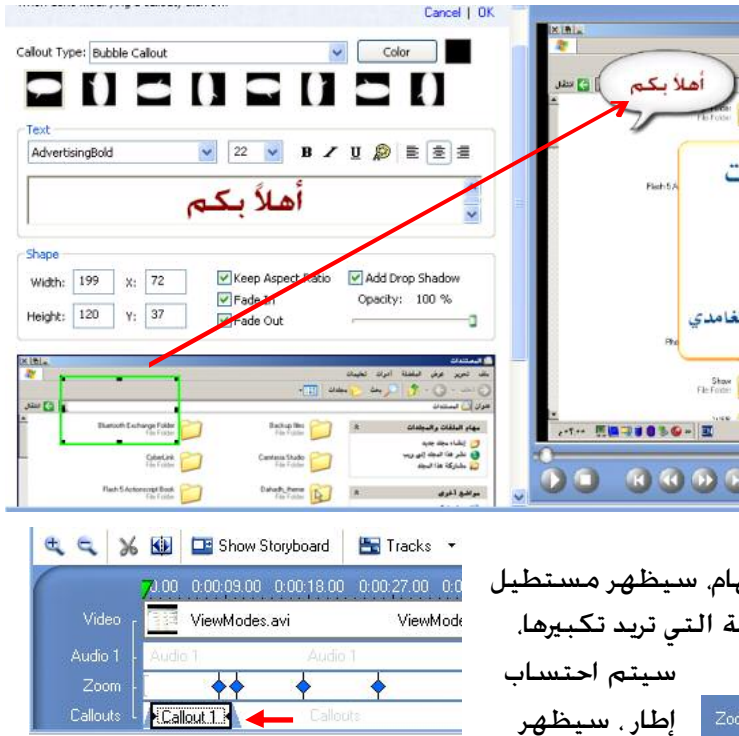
Cancel | OK

Callout Type: Bubble Callout
Color

Text
AdvertisingBold
22
B I U

أهلاً بكم

Shape
Width: 199
X: 72
Height: 120
Y: 37
Keep Aspect Ratio
Fade In
Fade Out
Add Drop Shadow
Opacity: 100 %

المستندات
Bluetooth Exchange Folder
File Folder
Backup files
File Folder
CyberLink
File Folder
Camtasia Studio
File Folder
Flash 5 Actionscript Book
File Folder
Dahadh_theme
File Folder

أهلاً بكم

غامدي

Show Storyboard
Tracks

0:00
0:00:09.00
0:00:18.00
0:00:27.00
0:00
Video
ViewModes.avi
ViewMode
Audio 1
Audio 1
Audio 1
Zoom
Callouts
Callout 1
Callouts

هام، سيظهر مستطيل
ة التي تريد تكبيرها،
سيتم احتساب
إطار ، سيظهر
Zoo